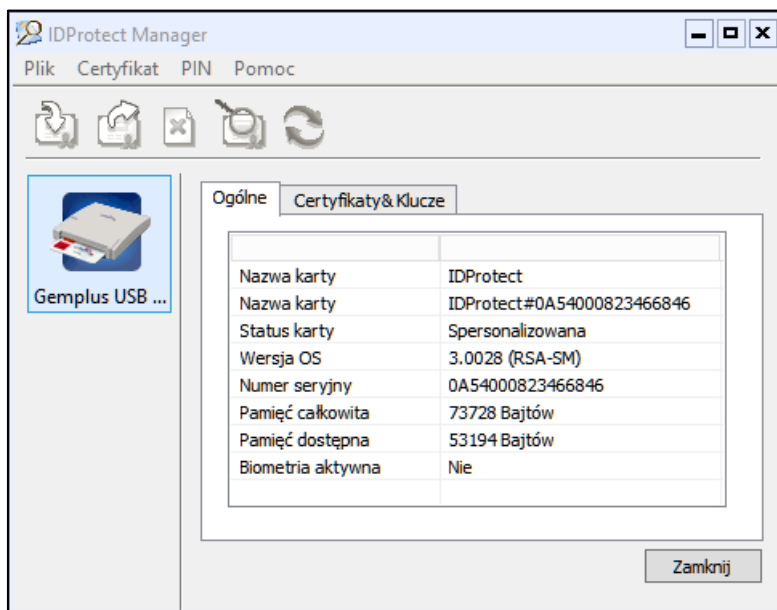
IDProtect Manager

Plik Certyfikat PIN Pomoc

Gemplus USB ...

Ogólne Certyfikaty& Klucze

| | |
|---|---|
| Nazwa karty | IDProtect |
| Nazwa karty | IDProtect#0A54000823466846 |
| Status karty | Spersonalizowana |
| Wersja OS | 3.0028 (RSA-SM) |
| Numer seryjny | 0A54000823466846 |
| Pamięć całkowita | 73728 Bajtów |
| Pamięć dostępna | 53194 Bajtów |
| Biometria aktywna | Nie |

Zamknij